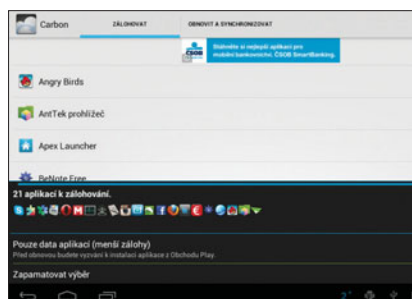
Carbon

ZÁLOHOVAT

OBNOVIT A SYNCHRONIZOVAT

ČSOB

Stáhněte si nejnovější aplikaci pro mobilní bankovnictví. ČSOB SmartBanking.

Angry Birds

AntTek prohlížeč

Apex Launcher

BeNote Free

21 aplikací k zálohování.

Pouze data aplikací (menší zálohy)

Před obnovou budete vyzváni k instalaci aplikace z Obchodu Play.

Zapamatovat výběr